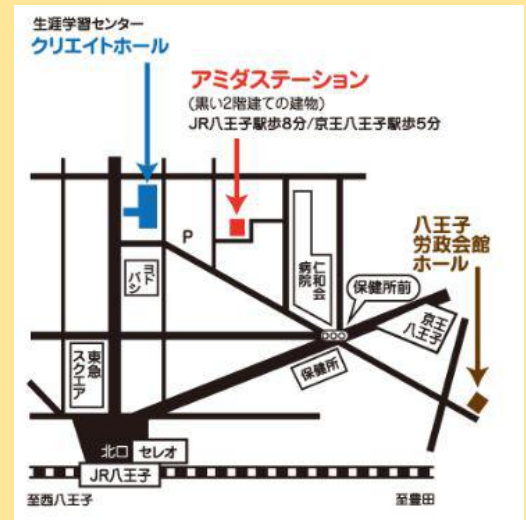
生涯学習センター
クリエイトホール

アミダステーション
(黒い2階建ての建物)
JR八王子駅歩8分/京王八王子駅歩5分

八王子
労政会館
ホール

P

ヨドバシ

仁和会病院

保健所前

京王八王子

保健所

東急スクエア

北口　セレオ

JR八王子

至西八王子

至豊田